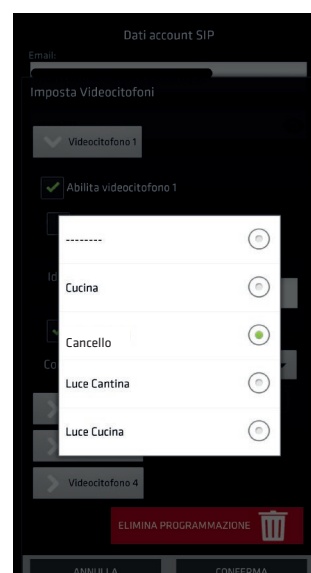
Dati account SIP

Email:

Imposta Videocitofoni

Videocitofono 1

Abilita videocitofono 1

Id

Co

--------

Cucina

Cancello

Luce Cantina

Luce Cucina

Videocitofono 4

ELIMINA PROGRAMMAZIONE

ANNULLA

CONFERMA